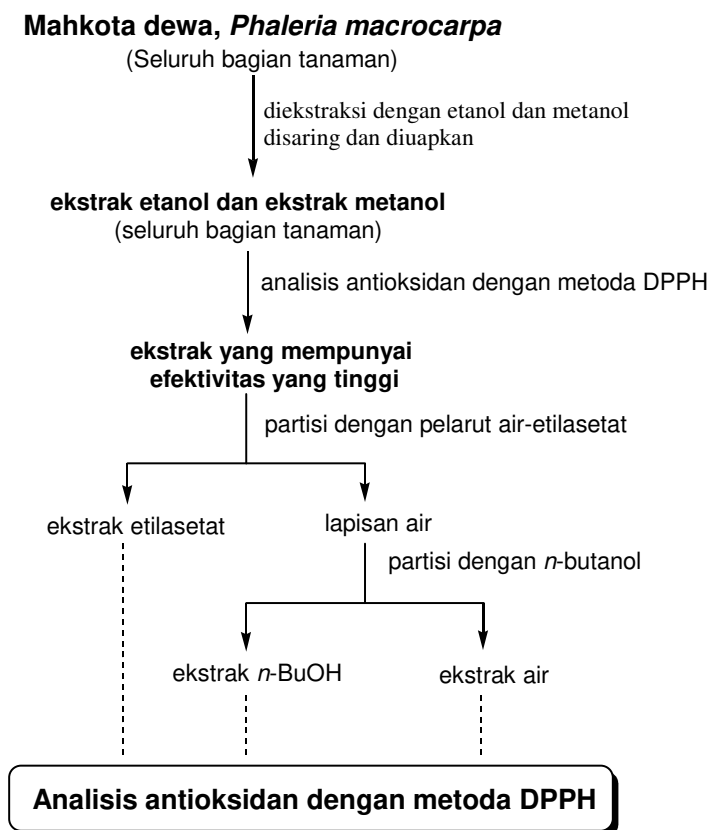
**Mahkota dewa, *Phaleria macrocarpa***
(Seluruh bagian tanaman)

diekstraksi dengan etanol dan metanol
disaring dan diuapkan

**ekstrak etanol dan ekstrak metanol**
(seluruh bagian tanaman)

analisis antioksidan dengan metoda DPPH

**ekstrak yang mempunyai efektivitas yang tinggi**

partisi dengan pelarut air-etilasetat

ekstrak etilasetat

lapisan air

partisi dengan *n*-butanol

ekstrak *n*-BuOH

ekstrak air

**Analisis antioksidan dengan metoda DPPH**